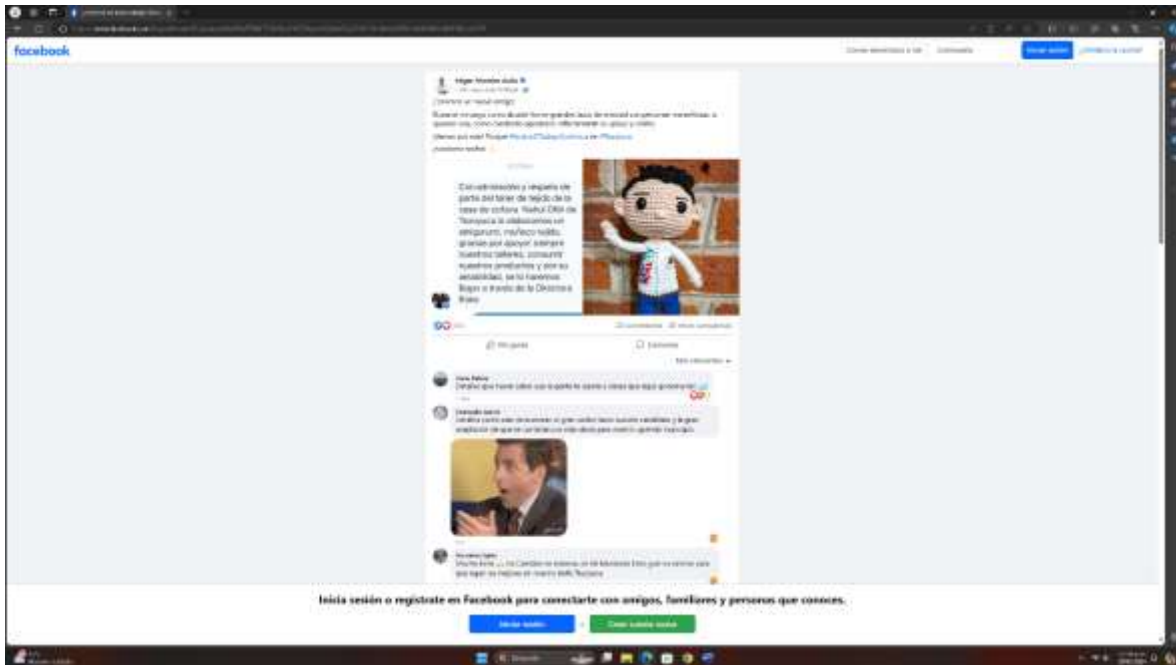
facebook

Iniciar sesión

¡Conoce a un nuevo amigo!

Con admiración y respeto de parte del taller de tejido de la casa de cultura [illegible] de Texcoco le obsequiamos un amigurumi, muñeco tejido, gracias por apoyar siempre nuestros talleres, consumir nuestros productos y por su sensibilidad, se lo hacemos llegar a través de la Diputada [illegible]

Me gusta

Comentar

Inicia sesión o regístrate en Facebook para conectarte con amigos, familiares y personas que conoces.

Iniciar sesión

o

Crear cuenta nueva